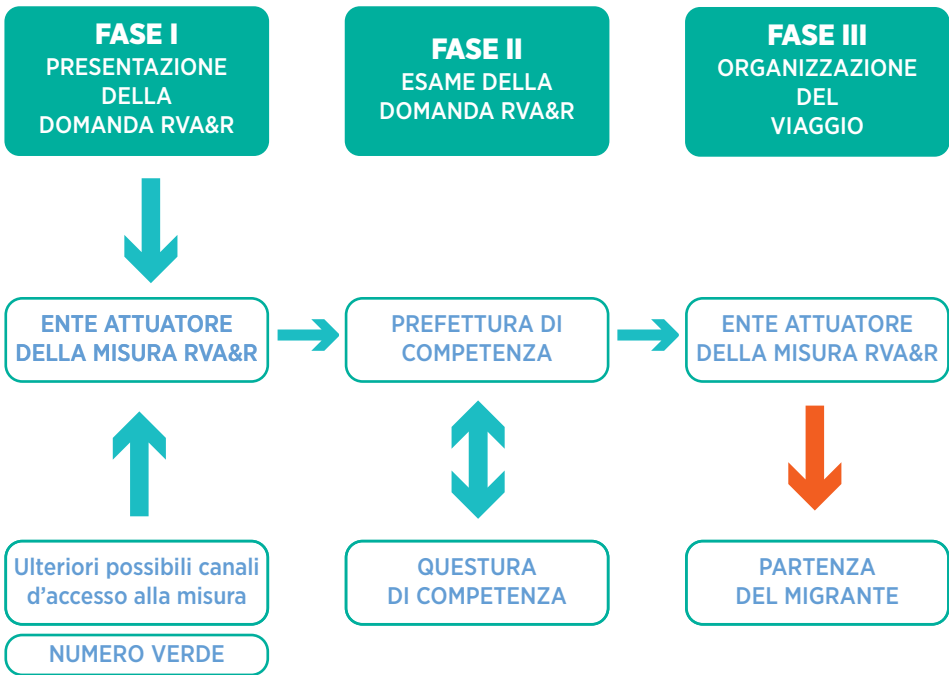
FASE I
PRESENTAZIONE DELLA DOMANDA RVA&R

FASE II
ESAME DELLA DOMANDA RVA&R

FASE III
ORGANIZZAZIONE DEL VIAGGIO

ENTE ATTUATORE DELLA MISURA RVA&R

PREFETTURA DI COMPETENZA

ENTE ATTUATORE DELLA MISURA RVA&R

Ulteriori possibili canali d'accesso alla misura

NUMERO VERDE

QUESTURA DI COMPETENZA

PARTENZA DEL MIGRANTE